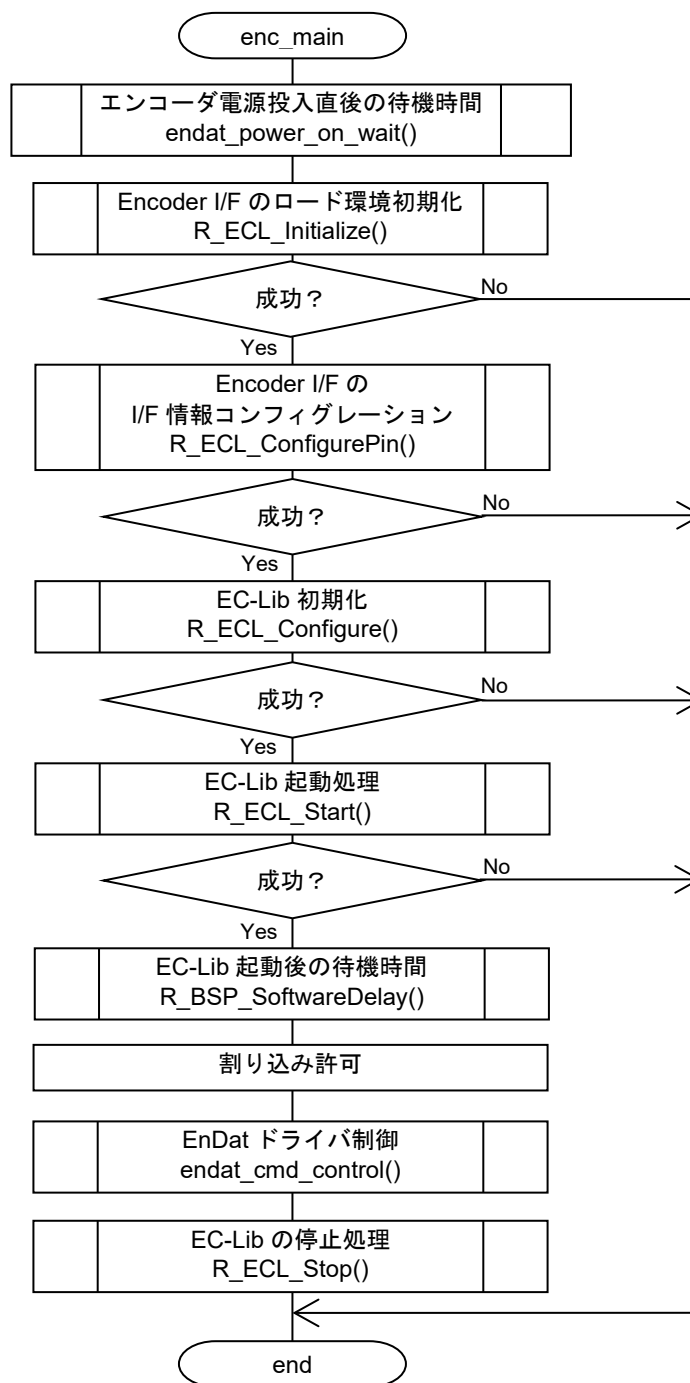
enc_main

エンコーダ電源投入直後の待機時間
endat_power_on_wait()

Encoder I/F のロード環境初期化
R_ECL_Initialize()

成功？

No

Yes

Encoder I/F の
I/F 情報コンフィグレーション
R_ECL_ConfigurePin()

成功？

No

Yes

EC-Lib 初期化
R_ECL_Configure()

成功？

No

Yes

EC-Lib 起動処理
R_ECL_Start()

成功？

No

Yes

EC-Lib 起動後の待機時間
R_BSP_SoftwareDelay()

割り込み許可

EnDat ドライバ制御
endat_cmd_control()

EC-Lib の停止処理
R_ECL_Stop()

end